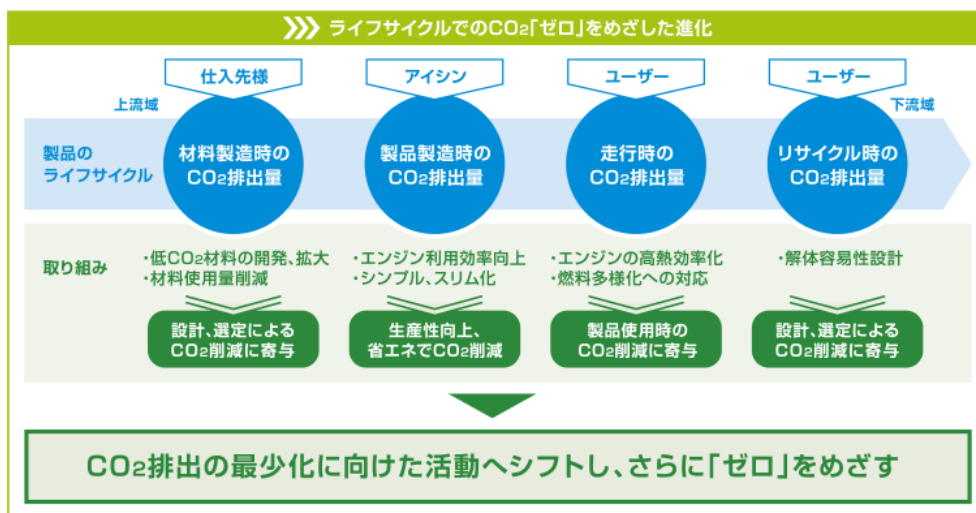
ライフサイクルでの$CO_2$「ゼロ」をめざした進化

上流域

下流域

製品のライフサイクル

仕入先様
材料製造時の$CO_2$排出量

アイシン
製品製造時の$CO_2$排出量

ユーザー
走行時の$CO_2$排出量

ユーザー
リサイクル時の$CO_2$排出量

取り組み

・低$CO_2$材料の開発、拡大
・材料使用量削減

設計、選定による$CO_2$削減に寄与

・エンジン利用効率向上
・シンプル、スリム化

生産性向上、省エネで$CO_2$削減

・エンジンの高熱効率化
・燃料多様化への対応

製品使用時の$CO_2$削減に寄与

・解体容易性設計

設計、選定による$CO_2$削減に寄与

$CO_2$排出の最少化に向けた活動へシフトし、さらに「ゼロ」をめざす